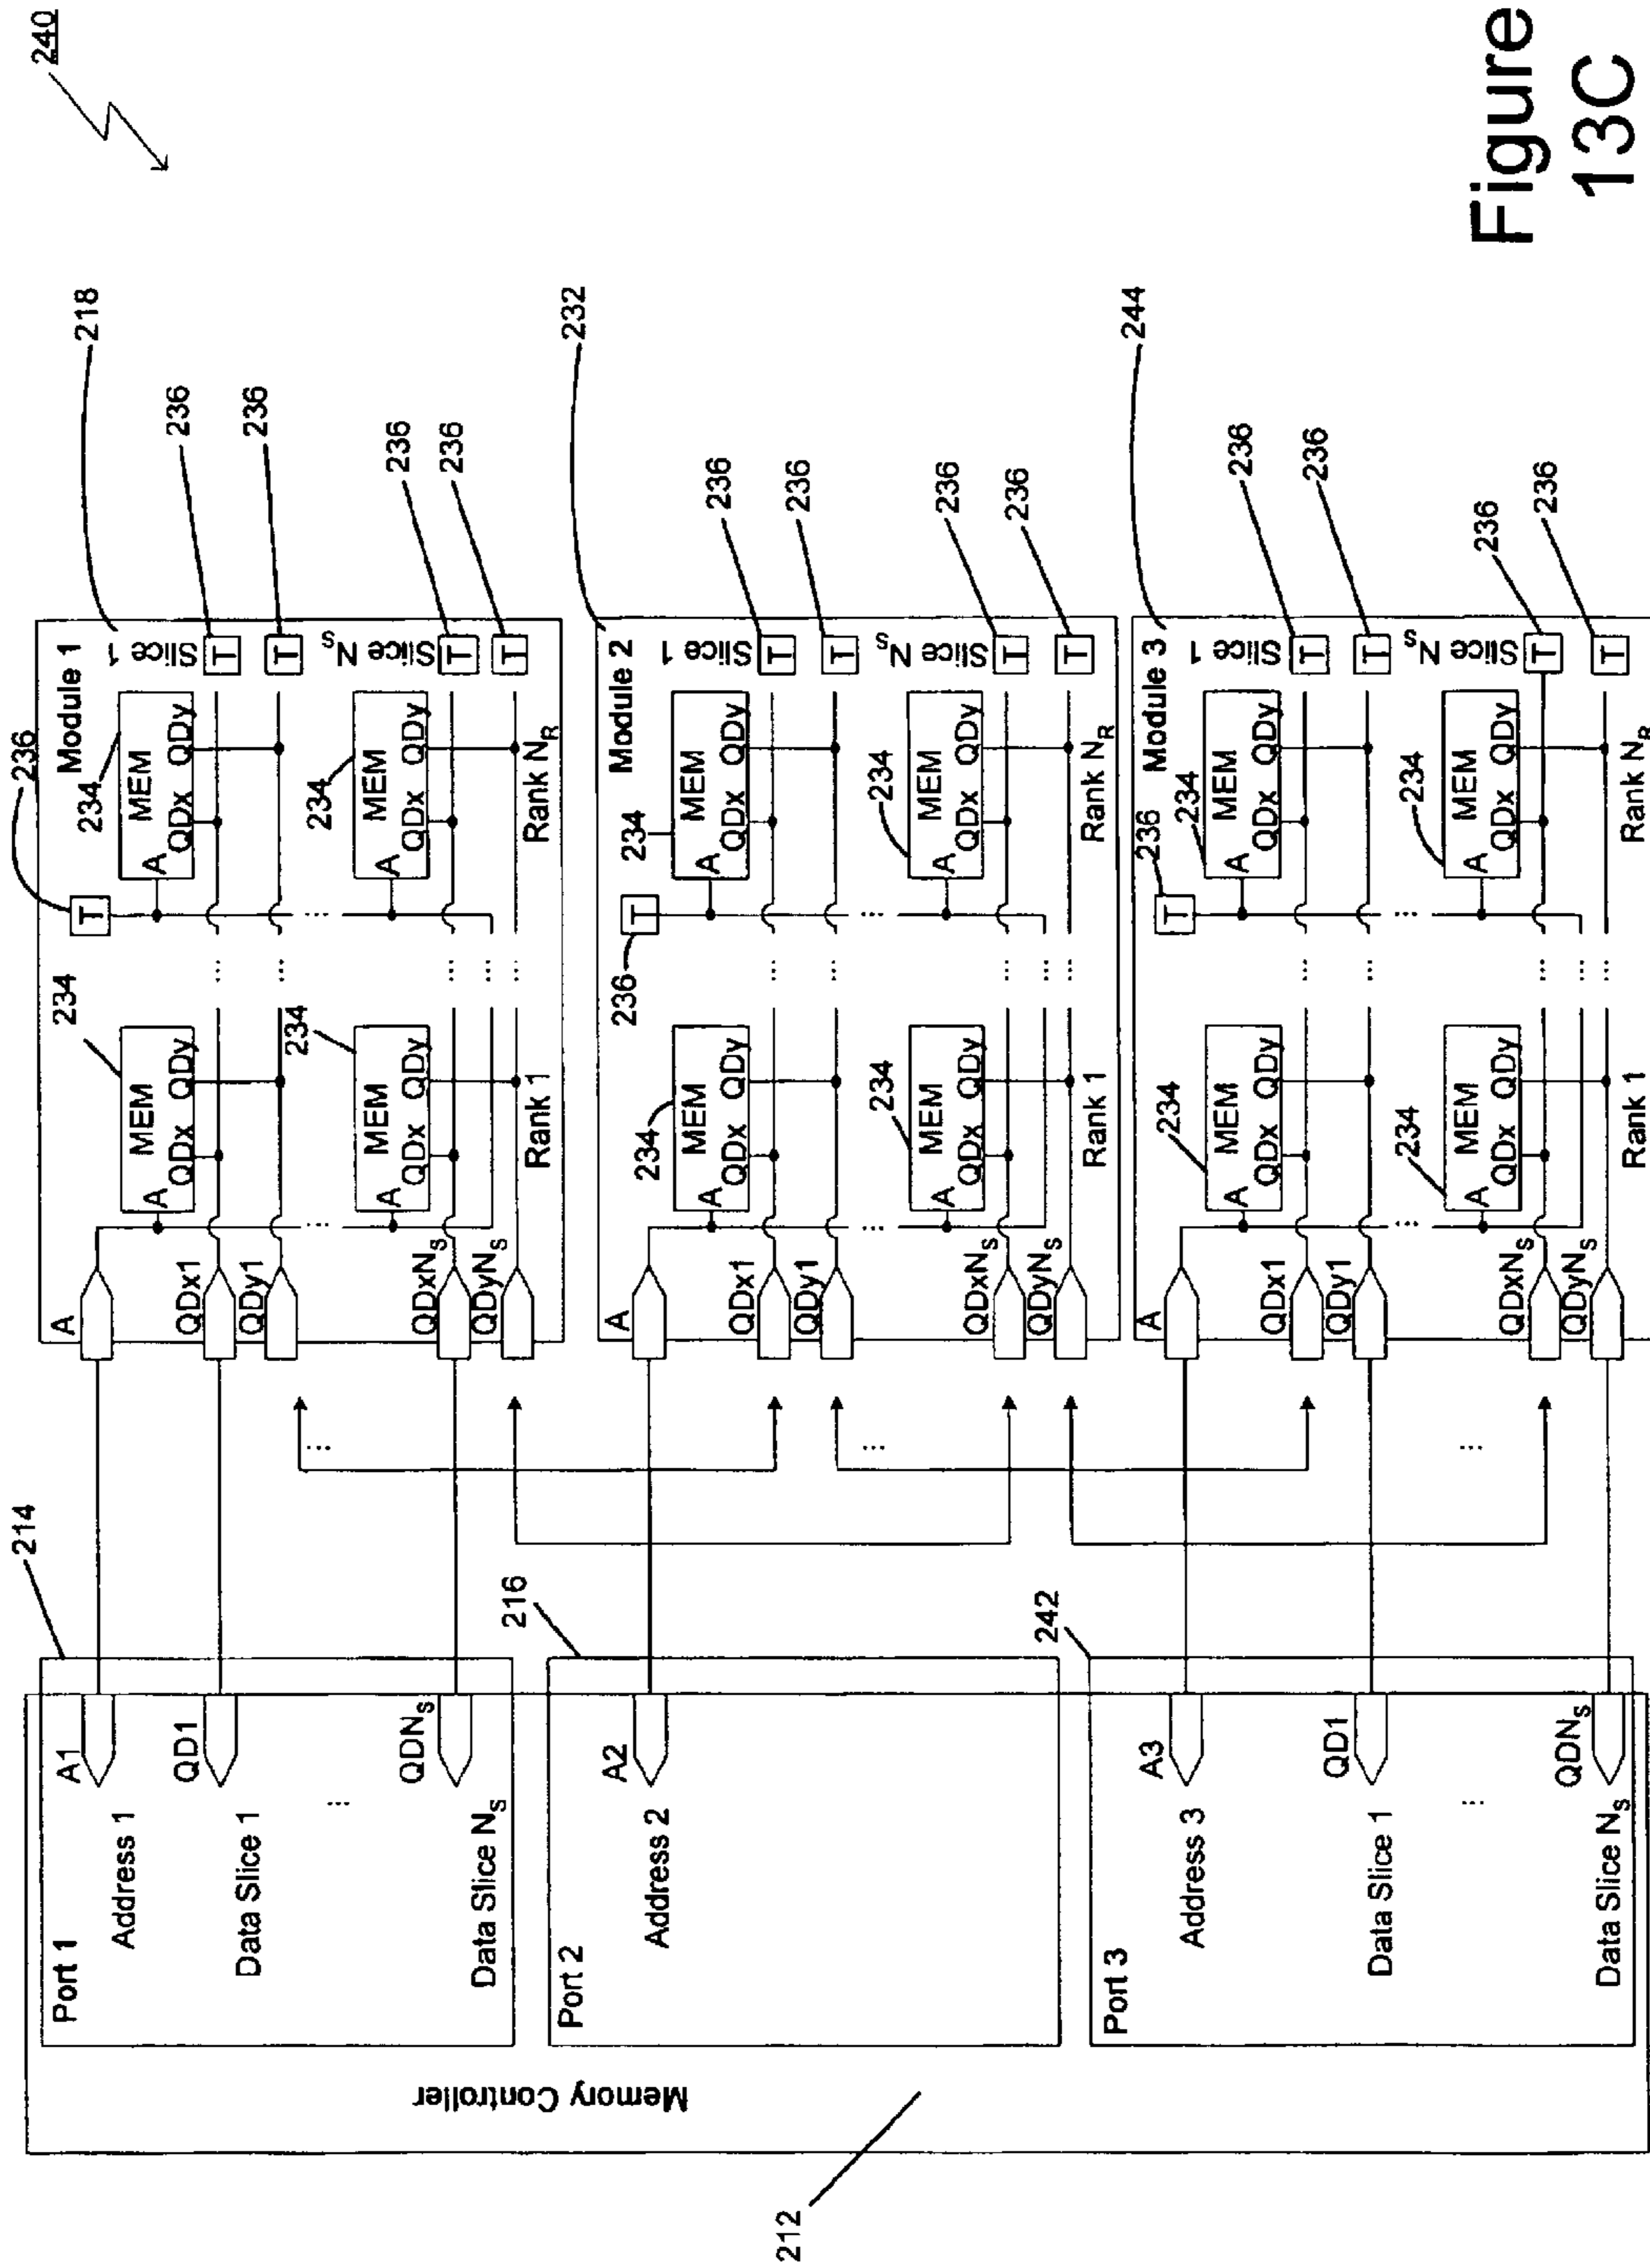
240

Figure 13C

218

232

244

Module 1

Slice 1

Slice $N_S$

Rank $N_R$

Rank 1

MEM A QDx QDy

234

236

T

A

QDx1

QDy1

QDxN$_S$

QDyN$_S$

Module 2

Slice 1

Slice $N_S$

Rank $N_R$

Rank 1

Module 3

Slice 1

Slice $N_S$

Rank $N_R$

Rank 1

214

216

242

Port 1

A1

Address 1

QD1

Data Slice 1

QDN$_S$

Data Slice $N_S$

...

Port 2

A2

Address 2

Port 3

A3

Address 3

QD1

Data Slice 1

QDN$_S$

Data Slice $N_S$

...

Memory Controller

212